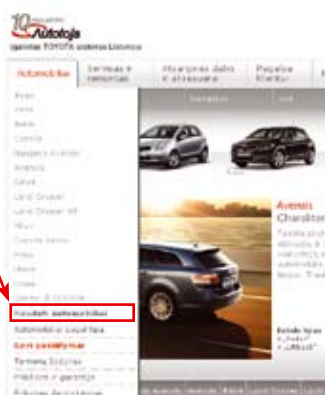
10 Autotoja
Įgaliotas TOYOTA atstovas Lietuvoje

Automobiliai
Servisas ir remontas
Atsarginės dalys ir priedai
Pagalba klientui

Aygo
Yaris
Auris
Corolla
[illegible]
Avensis
Prius
Land Cruiser
Land Cruiser V8
RAV4
Corolla Verso
Prius
Hilux
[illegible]
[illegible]
Naudoti automobiliai
Automobilių lizingas
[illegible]
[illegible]
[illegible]
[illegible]

Avensis
Charakter
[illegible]